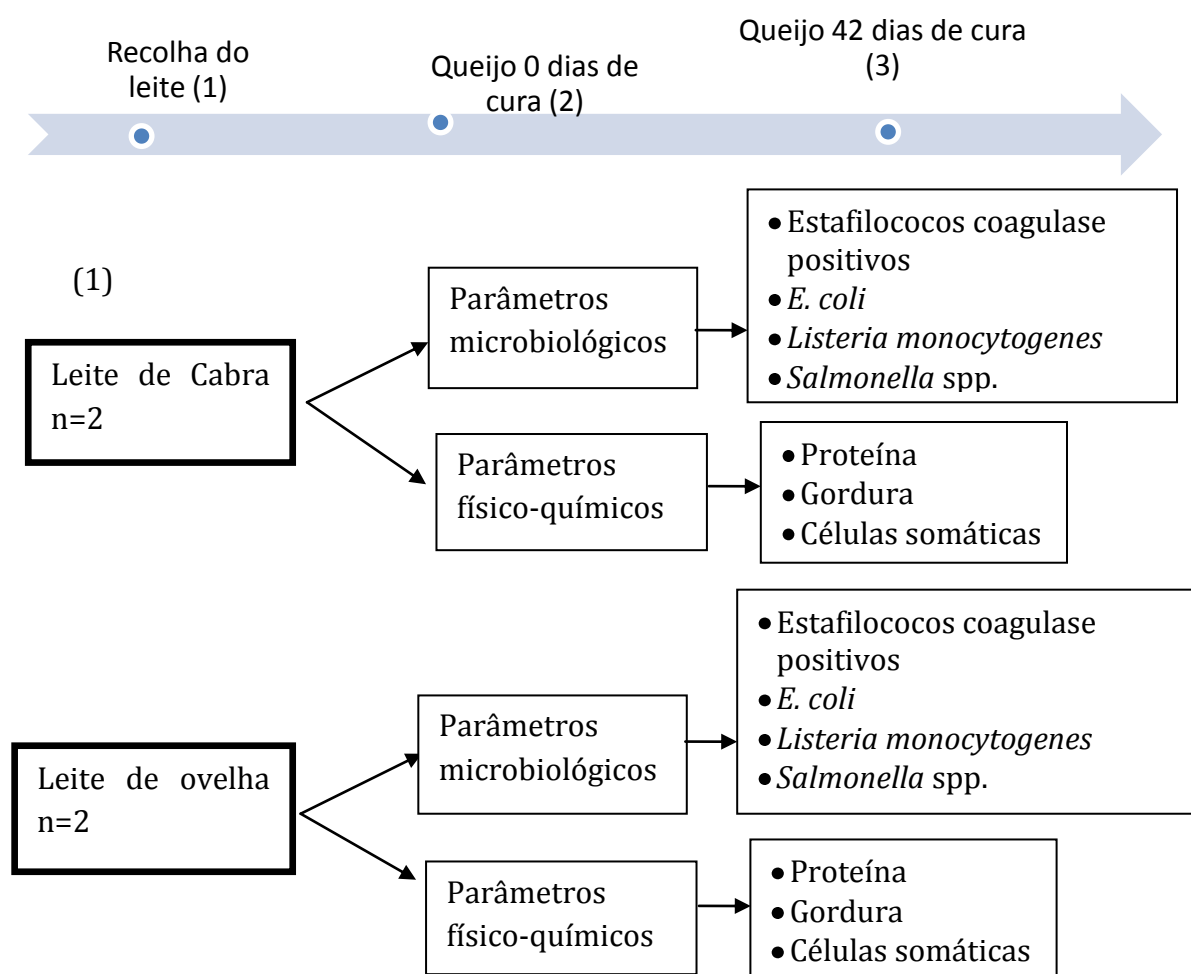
Recolha do leite (1)

Queijo 0 dias de cura (2)

Queijo 42 dias de cura (3)

(1)

Leite de Cabra n=2

Parâmetros microbiológicos

- Estafilococos coagulase positivos
- *E. coli*
- *Listeria monocytogenes*
- *Salmonella* spp.

Parâmetros físico-químicos

- Proteína
- Gordura
- Células somáticas

Leite de ovelha n=2

Parâmetros microbiológicos

- Estafilococos coagulase positivos
- *E. coli*
- *Listeria monocytogenes*
- *Salmonella* spp.

Parâmetros físico-químicos

- Proteína
- Gordura
- Células somáticas